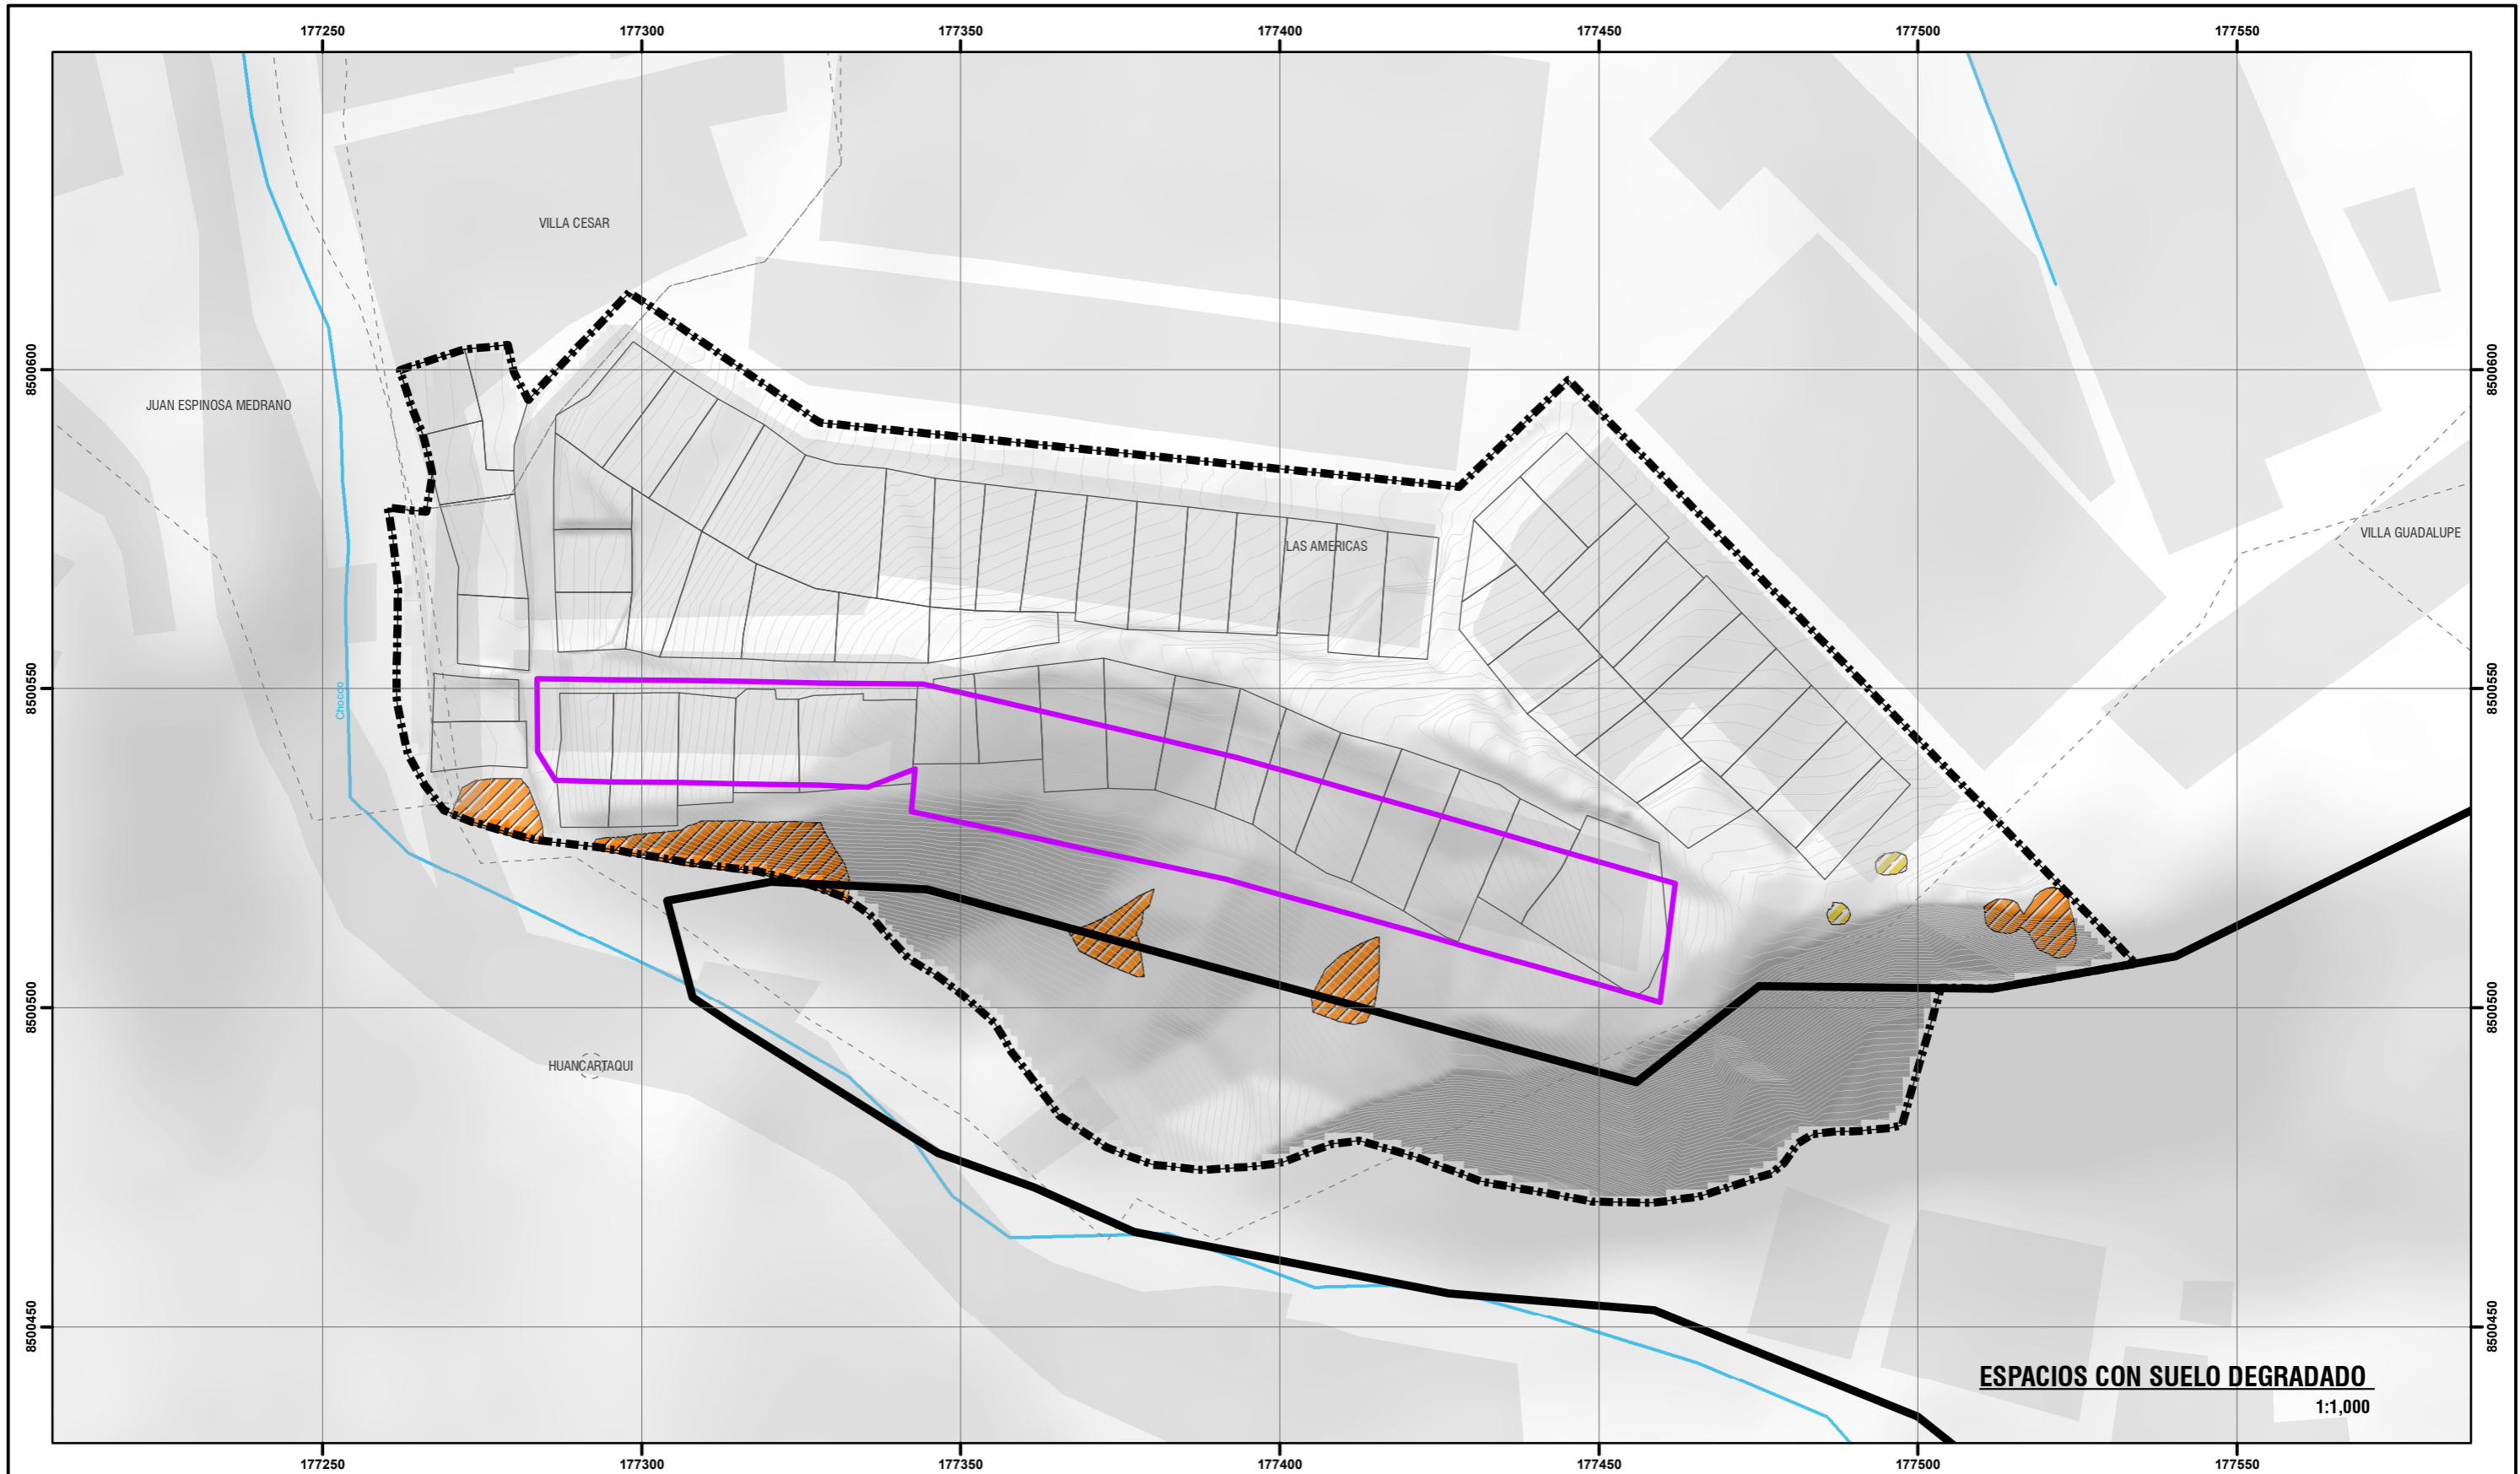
177250 177300 177350 177400 177450 177500 177550

8500600 8500550 8500500 8500450

VILLA CESAR

JUAN ESPINOSA MEDRANO

LAS AMERICAS

VILLA GUADALUPE

Chocco

HUANCARTAQUI

8500600 8500550 8500500 8500450

ESPACIOS CON SUELO DEGRADADO

1:1,000

177250 177300 177350 177400 177450 177500 177550